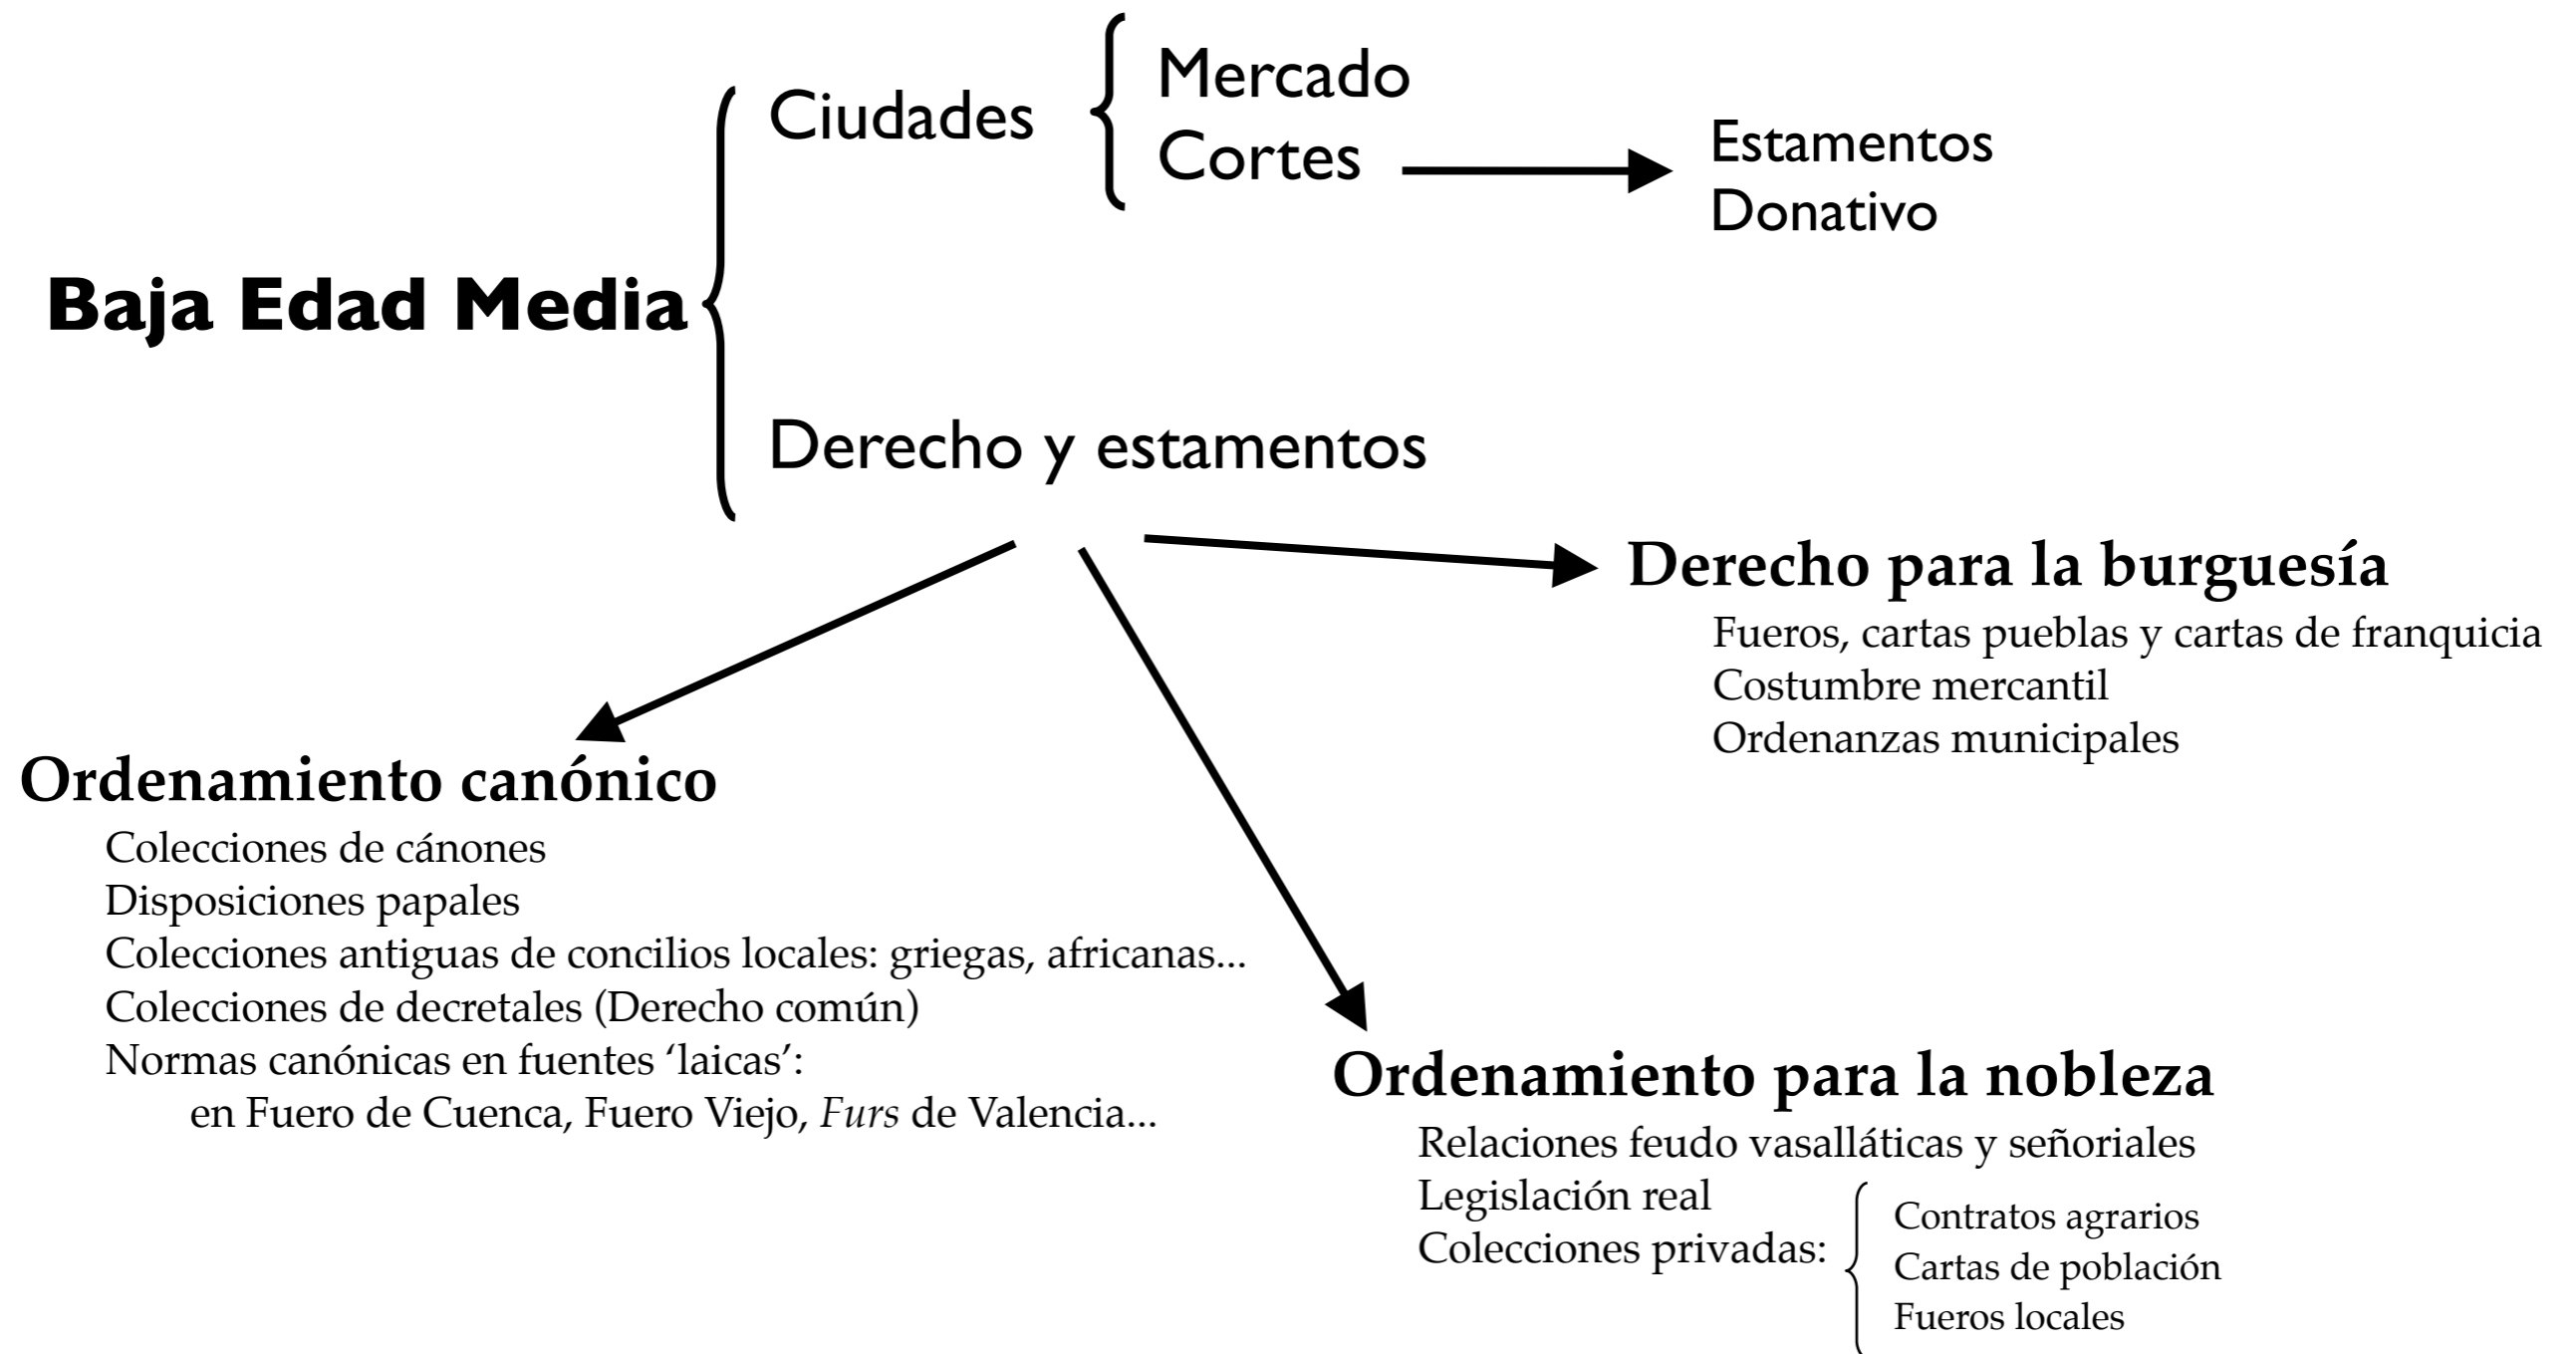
Baja Edad Media

Ciudades

Mercado
Cortes

Estamentos
Donativo

Derecho y estamentos

Derecho para la burguesía
Fueros, cartas pueblas y cartas de franquicia
Costumbre mercantil
Ordenanzas municipales

Ordenamiento canónico
Colecciones de cánones
Disposiciones papales
Colecciones antiguas de concilios locales: griegas, africanas...
Colecciones de decretales (Derecho común)
Normas canónicas en fuentes 'laicas':
en Fuero de Cuenca, Fuero Viejo, *Furs* de Valencia...

Ordenamiento para la nobleza
Relaciones feudo vasalláticas y señoriales
Legislación real
Colecciones privadas:
Contratos agrarios
Cartas de población
Fueros locales